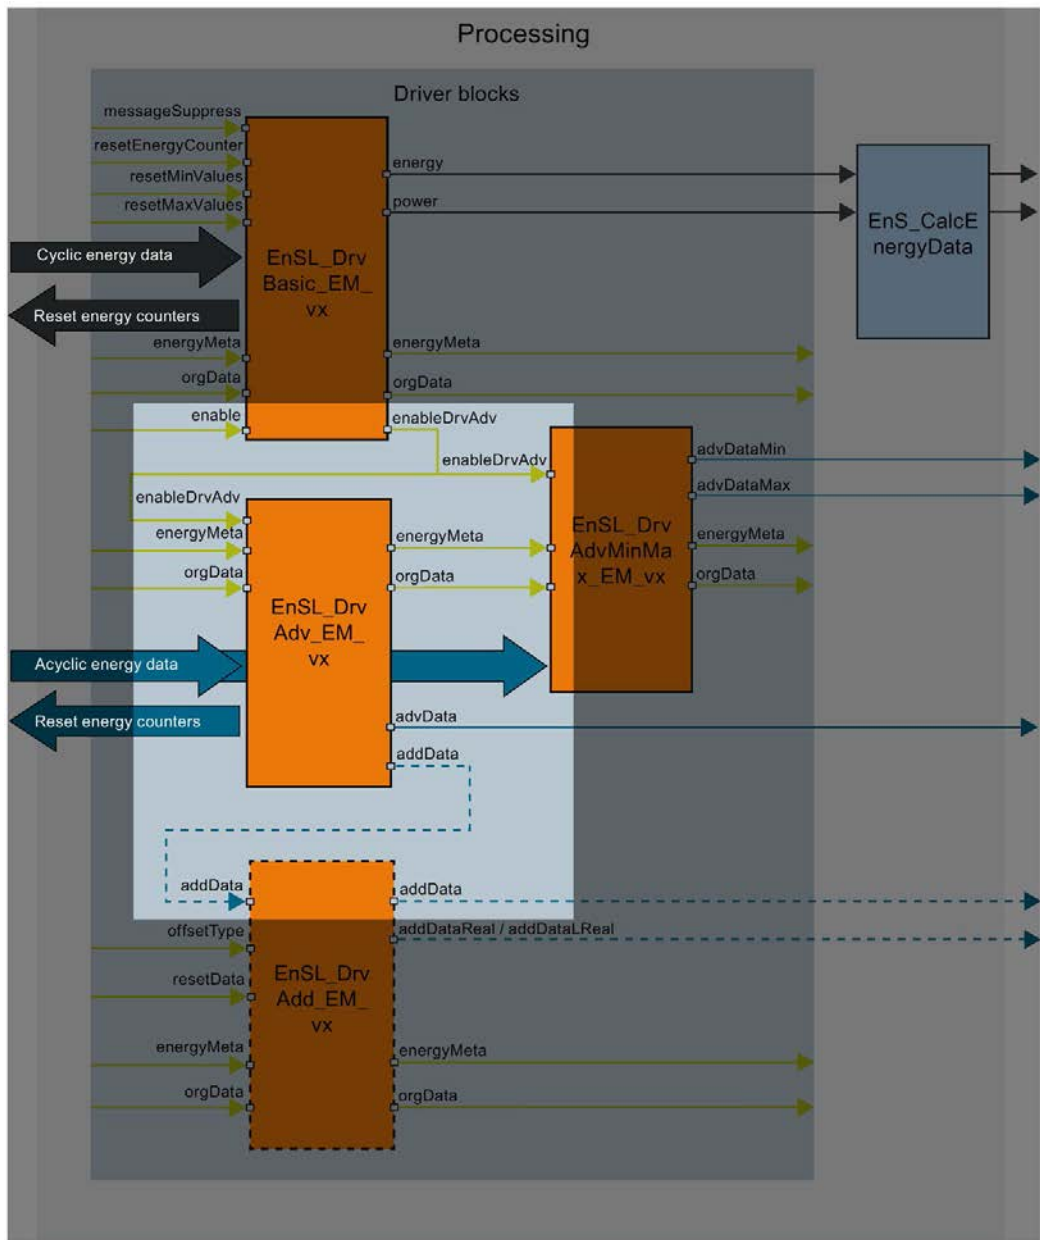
Processing

Driver blocks

messageSuppress
resetEnergyCounter
resetMinValues
resetMaxValues
energy
power

EnS_CalcEnergyData

Cyclic energy data

EnSL_Drv Basic_EM_vx

Reset energy counters

energyMeta
orgData
energyMeta
orgData
enable
enableDrvAdv
enableDrvAdv
advDataMin
advDataMax
enableDrvAdv
energyMeta
energyMeta
energyMeta
orgData
orgData
orgData

EnSL_Drv AdvMinMax_EM_vx

EnSL_Drv Adv_EM_vx

Acyclic energy data

Reset energy counters

advData
addData
addData
addData
offsetType
addDataReal / addDataLReal
resetData

EnSL_Drv Add_EM_vx

energyMeta
energyMeta
orgData
orgData